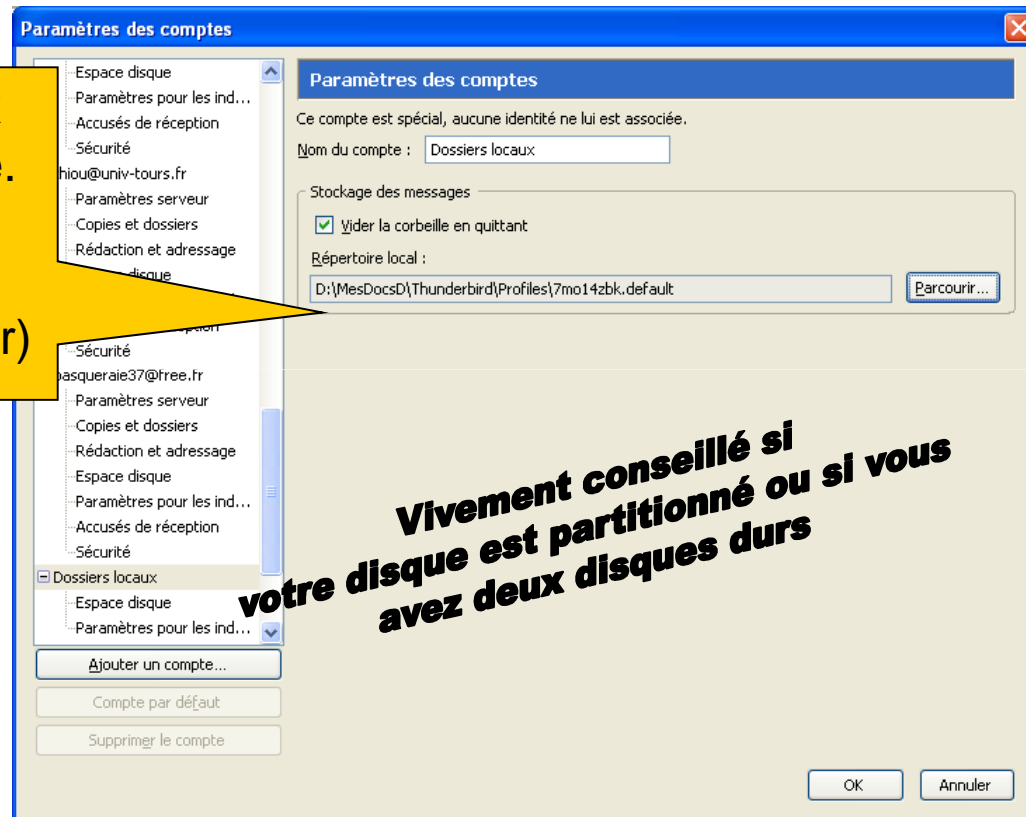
Paramètres des comptes

e.

r)

Espace disque
Paramètres pour les ind...
Accusés de réception
Sécurité
hiou@univ-tours.fr
Paramètres serveur
Copies et dossiers
Rédaction et adressage
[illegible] disque
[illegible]
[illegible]ception
Sécurité
pasqueraie37@free.fr
Paramètres serveur
Copies et dossiers
Rédaction et adressage
Espace disque
Paramètres pour les ind...
Accusés de réception
Sécurité
Dossiers locaux
Espace disque
Paramètres pour les ind...

Ajouter un compte...
Compte par défaut
Supprimer le compte

Paramètres des comptes

Ce compte est spécial, aucune identité ne lui est associée.

Nom du compte : Dossiers locaux

Stockage des messages

Vider la corbeille en quittant

Répertoire local :

D:\MesDocsD\Thunderbird\Profiles\7mo14zbk.default

Parcourir...

Vivement conseillé si votre disque est partitionné ou si vous avez deux disques durs

OK

Annuler